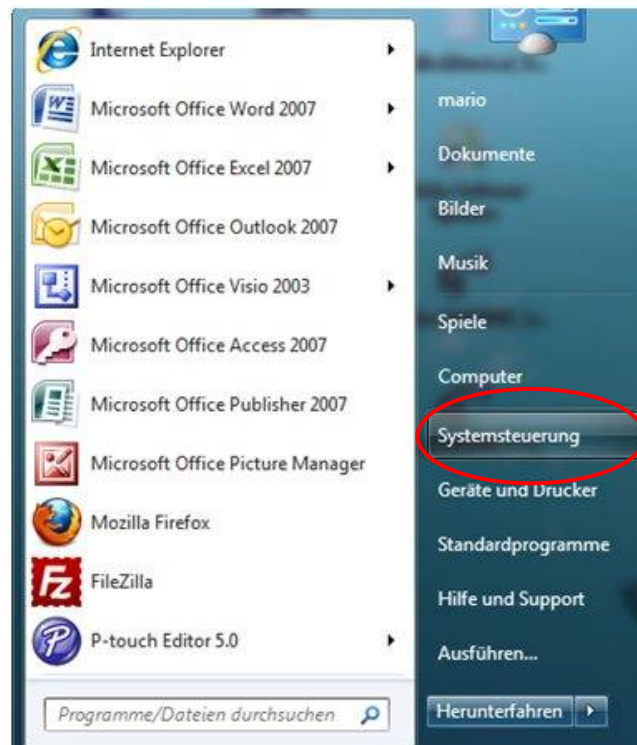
Internet Explorer
Microsoft Office Word 2007
Microsoft Office Excel 2007
Microsoft Office Outlook 2007
Microsoft Office Visio 2003
Microsoft Office Access 2007
Microsoft Office Publisher 2007
Microsoft Office Picture Manager
Mozilla Firefox
FileZilla
P-touch Editor 5.0

Programme/Dateien durchsuchen

mario
Dokumente
Bilder
Musik
Spiele
Computer
Systemsteuerung
Geräte und Drucker
Standardprogramme
Hilfe und Support
Ausführen...
Herunterfahren